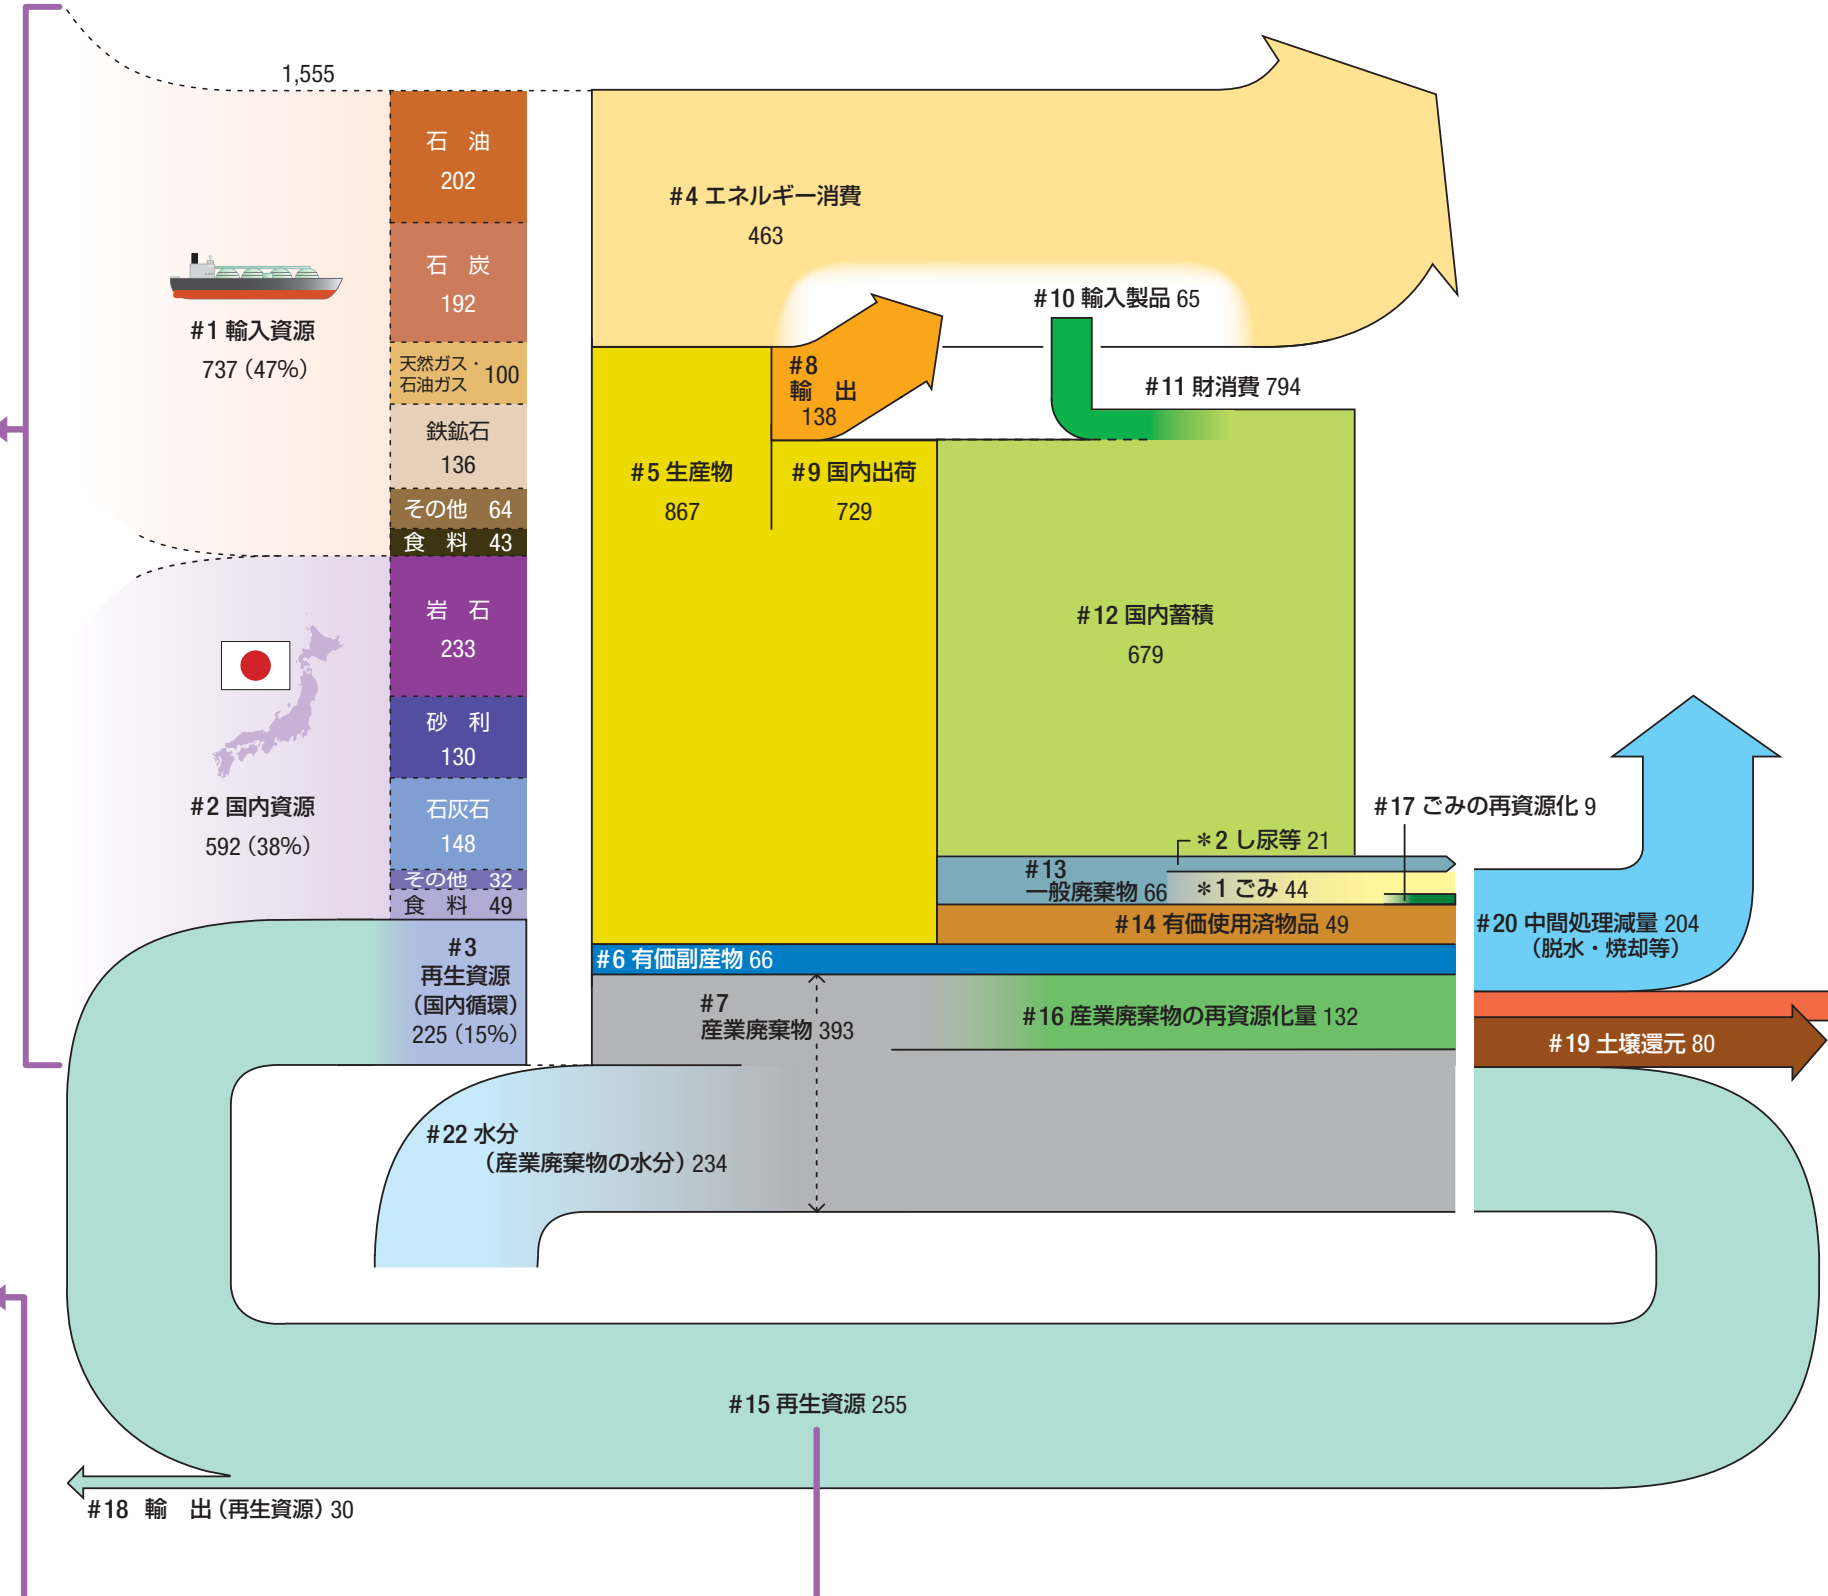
1,555

石 油
202

石 炭
192

天然ガス・石油ガス 100

鉄鉱石
136

その他 64
食 料 43

#1 輸入資源
737 (47%)

岩 石
233

砂 利
130

石灰石
148

その他 32
食 料 49

#2 国内資源
592 (38%)

#3
再生資源
(国内循環)
225 (15%)

#4 エネルギー消費
463

#10 輸入製品 65

#8
輸 出
138

#11 財消費 794

#5 生産物
867

#9 国内出荷
729

#12 国内蓄積
679

#17 ごみの再資源化 9

*2 し尿等 21

#13
一般廃棄物 66

*1 ごみ 44

#14 有価使用済物品 49

#20 中間処理減量 204
(脱水・焼却等)

#6 有価副産物 66

#7
産業廃棄物 393

#16 産業廃棄物の再資源化量 132

#19 土壌還元 80

#22 水分
(産業廃棄物の水分) 234

#15 再生資源 255

#18 輸 出 (再生資源) 30